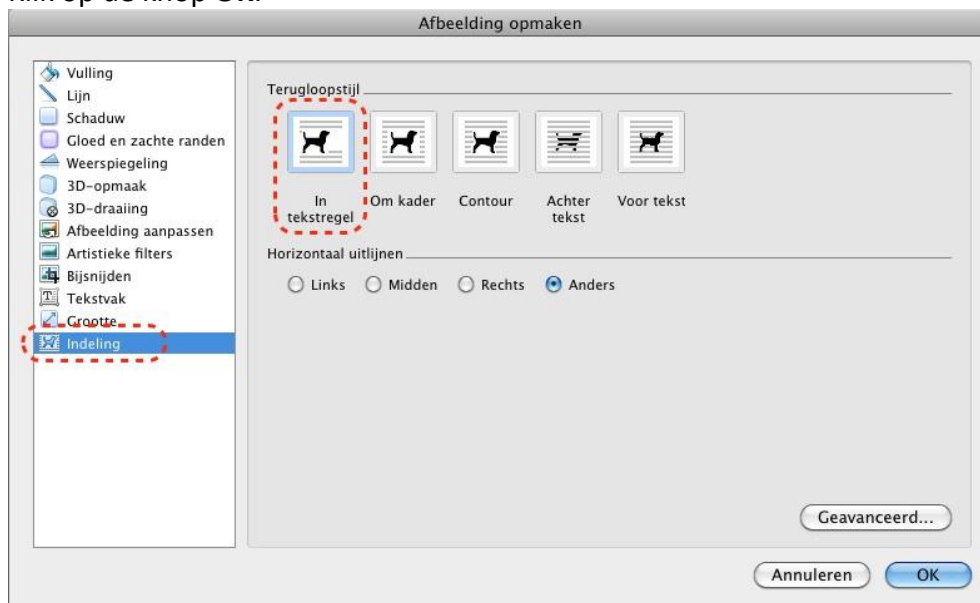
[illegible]

Afbeelding opmaken

Vulling
Lijn
Schaduw
Gloed en zachte randen
Weerspiegeling
3D-opmaak
3D-draaiing
Afbeelding aanpassen
Artistieke filters
Bijsnijden
Tekstvak
Grootte
Indeling

Terugloopstijl

In tekstregel
Om kader
Contour
Achter tekst
Voor tekst

Horizontaal uitlijnen

Links
Midden
Rechts
Anders

Geavanceerd...

Annuleren
OK